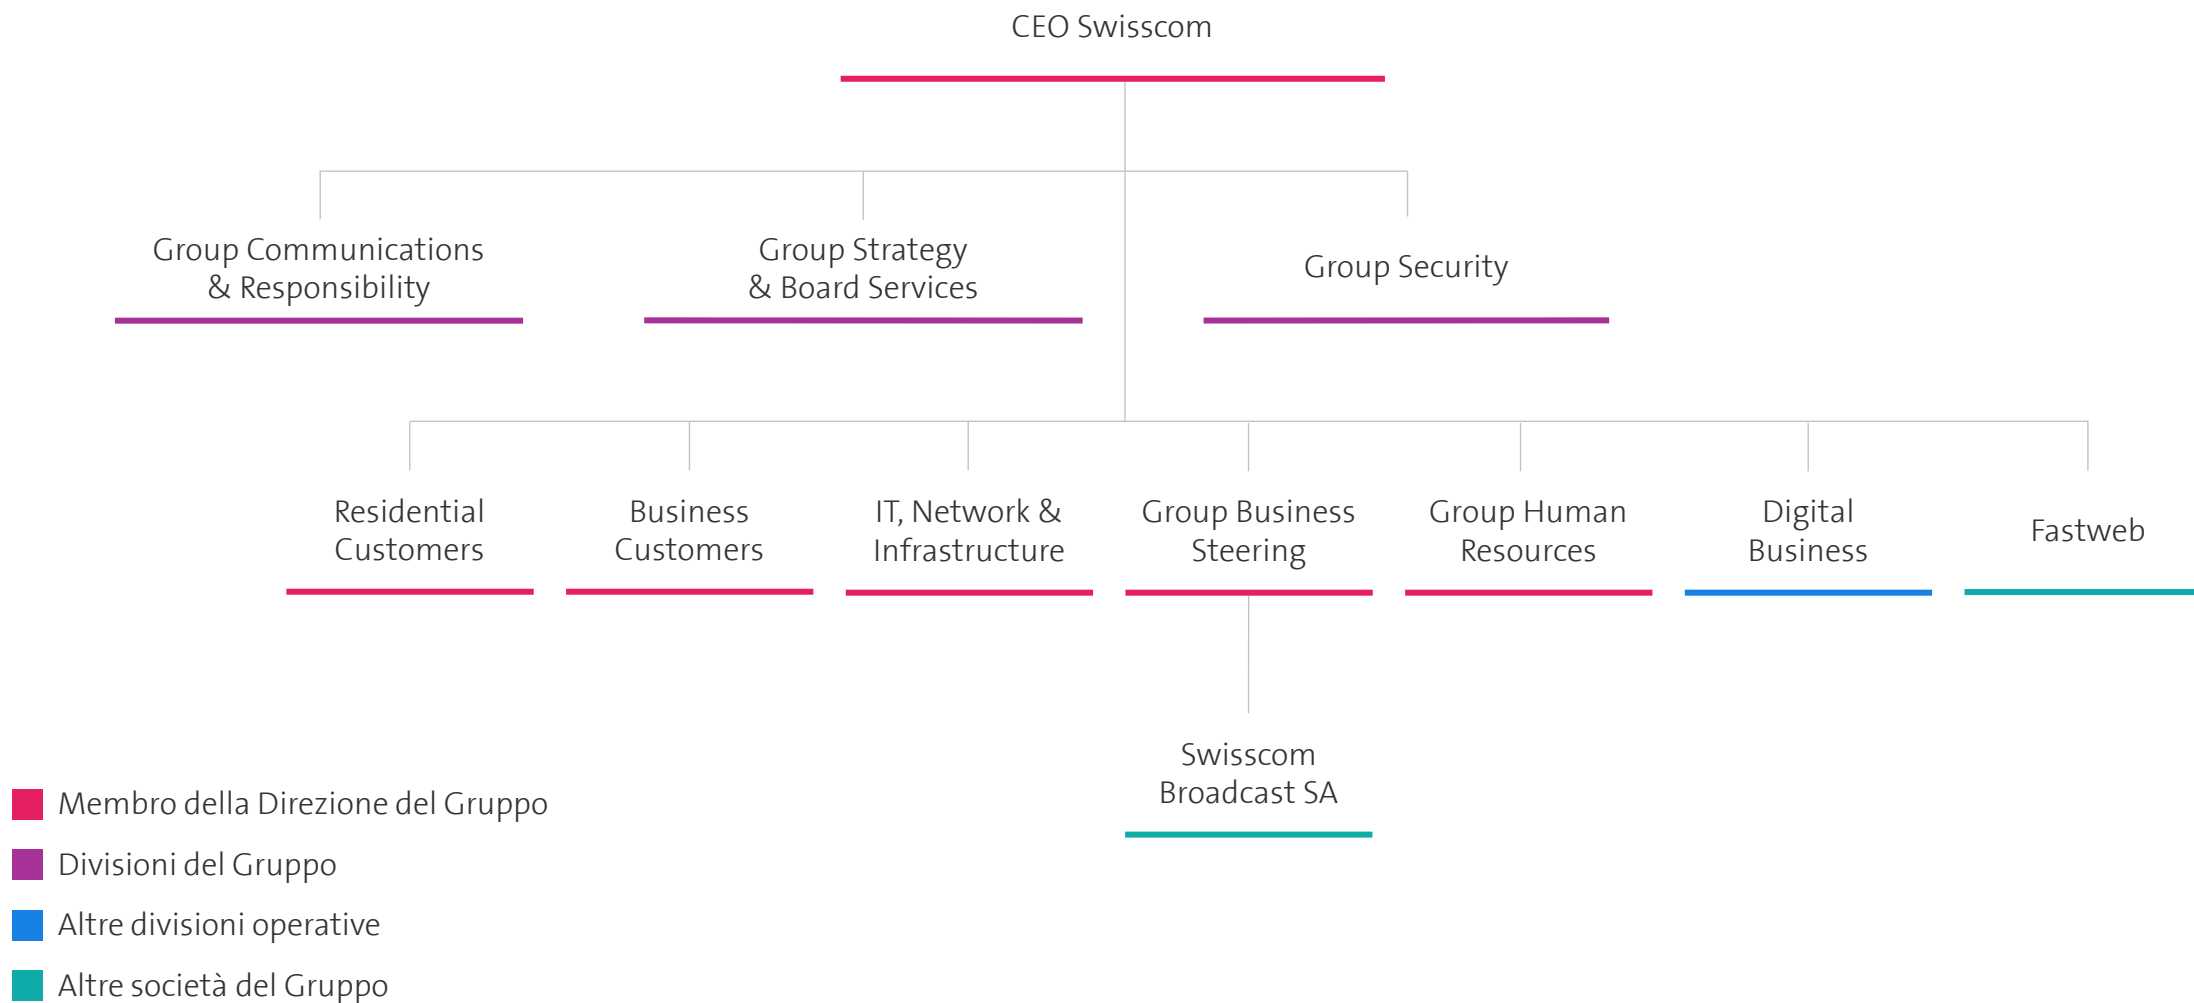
CEO Swisscom

Group Communications & Responsibility

Group Strategy & Board Services

Group Security

Residential Customers

Business Customers

IT, Network & Infrastructure

Group Business Steering

Group Human Resources

Digital Business

Fastweb

Swisscom Broadcast SA

Membro della Direzione del Gruppo

Divisioni del Gruppo

Altre divisioni operative

Altre società del Gruppo